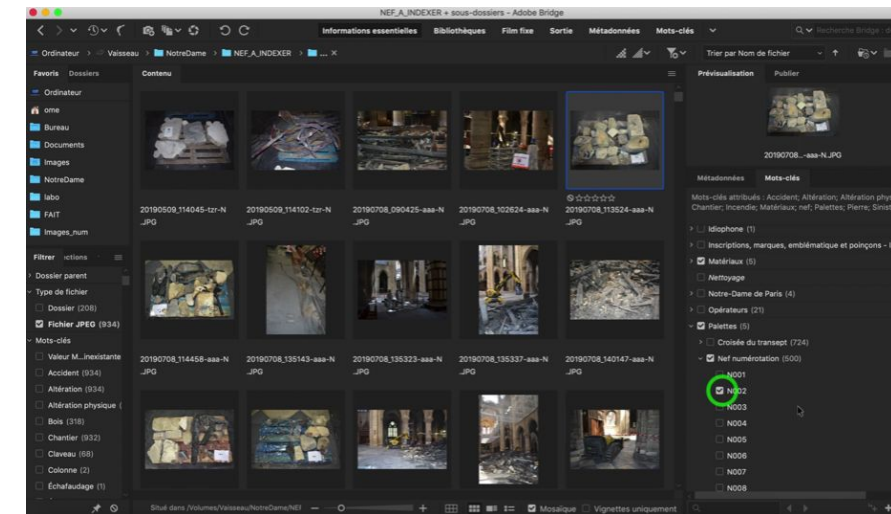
NEF_A_INDEXER + sous-dossiers - Adobe Bridge

Informations essentielles Bibliothèques Film fixe Sortie Métadonnées Mots-clés

Recherche Bridge

Ordinateur > Vaisseau > NotreDame > NEF_A_INDEXER > ...

Trier par Nom de fichier

Favoris Dossiers

Contenu

Prévisualisation Publier

Ordinateur
ome
Bureau
Documents
Images
NotreDame
labo
FAIT
Images_num

20190509_114045-tzr-N.JPG
20190509_114102-tzr-N.JPG
20190708_090425-aaa-N.JPG
20190708_102624-aaa-N.JPG
20190708_113524-aaa-N.JPG

20190708...-aaa-N.JPG

Métadonnées Mots-clés

Mots-clés attribués : Accident; Altération; Altération phys Chantier; Incendie; Matériaux; nef; Palettes; Pierre; Sinis

Filtrer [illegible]ctions

Dossier parent
Type de fichier
Dossier (208)
Fichier JPEG (934)
Mots-clés
Valeur M...inexistante
Accident (934)
Altération (934)
Altération physique (
Bois (318)
Chantier (932)
Claveau (68)
Colonne (2)
Échafaudage (1)

20190708_114458-aaa-N.JPG
20190708_135143-aaa-N.JPG
20190708_135323-aaa-N.JPG
20190708_135337-aaa-N.JPG
20190708_140147-aaa-N.JPG

Idiophone (1)
Inscriptions, marques, emblématique et poinçons - I
Matériaux (5)
Nettoyage
Notre-Dame de Paris (4)
Opérateurs (21)
Palettes (5)
Croisée du transept (724)
Nef numérotation (500)
N001
N002
N003
N004
N005
N006
N007
N008

Situé dans /Volumes/Vaisseau/NotreDame/NEI

Mosaïque Vignettes uniquement